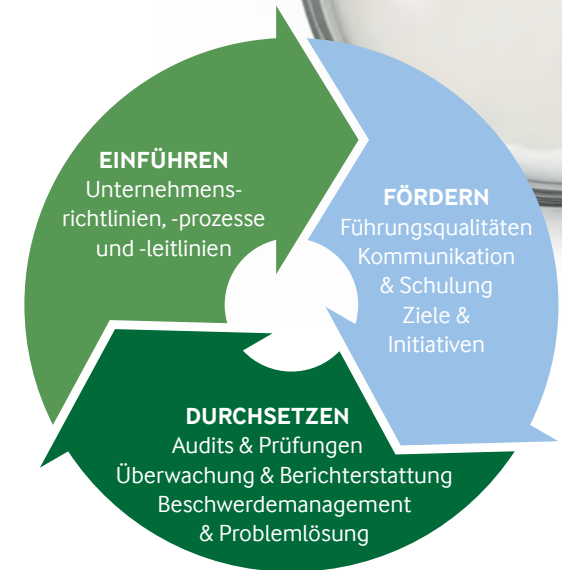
EINFÜHREN
Unternehmensrichtlinien, -prozesse und -leitlinien

FÖRDERN
Führungsqualitäten
Kommunikation & Schulung
Ziele & Initiativen

DURCHSETZEN
Audits & Prüfungen
Überwachung & Berichterstattung
Beschwerdemanagement & Problemlösung